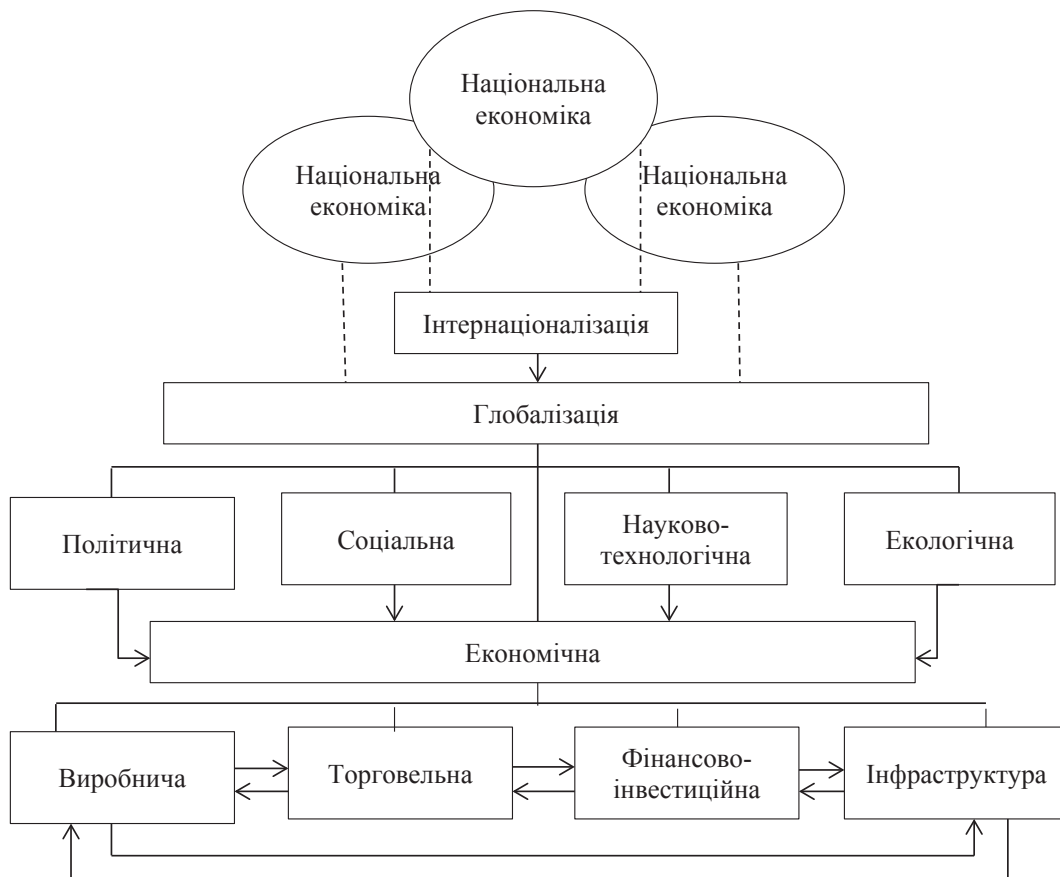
Національна економіка

Національна економіка

Національна економіка

Інтернаціоналізація

Глобалізація

Політична

Соціальна

Науково-технологічна

Екологічна

Економічна

Виробнича

Торговельна

Фінансово-інвестиційна

Інфраструктура